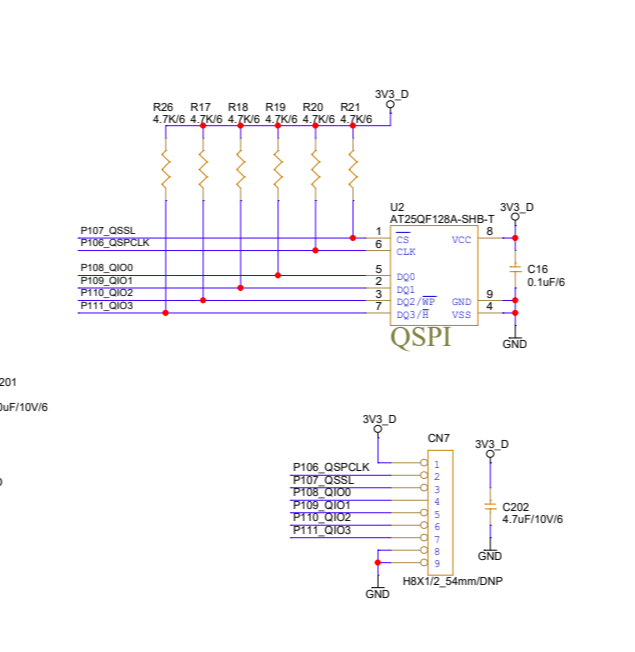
3V3_D

R26 4.7K/6
R17 4.7K/6
R18 4.7K/6
R19 4.7K/6
R20 4.7K/6
R21 4.7K/6

U2
AT25QF128A-SHB-T

3V3_D

P107_QSSL
P106_QSPCLK
P108_QIO0
P109_QIO1
P110_QIO2
P111_QIO3

1 $\overline{CS}$
6 CLK
5 DQ0
2 DQ1
3 DQ2/$\overline{WP}$
7 DQ3/$\overline{H}$
8 VCC
9 GND
4 VSS

C16
0.1uF/6

GND

QSPI

201
0uF/10V/6
0

3V3_D
CN7
3V3_D

P106_QSPCLK
P107_QSSL
P108_QIO0
P109_QIO1
P110_QIO2
P111_QIO3

1
2
3
4
5
6
7
8
9

C202
4.7uF/10V/6

GND

GND

H8X1/2_54mm/DNP